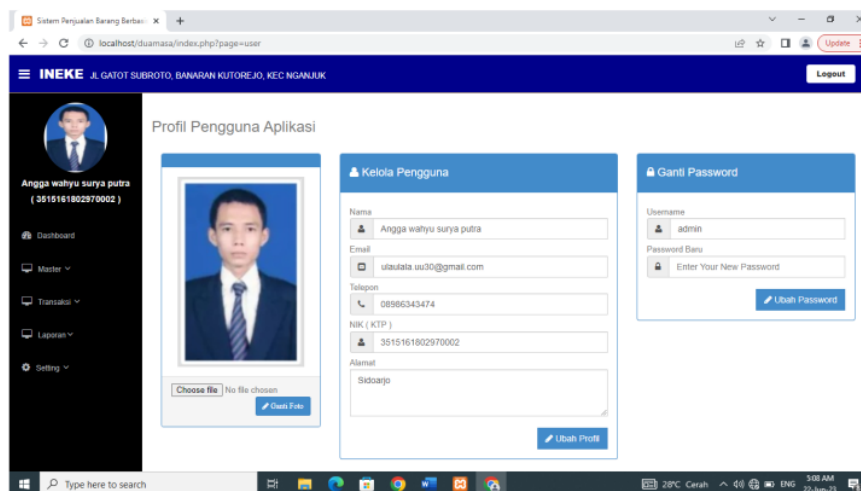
Sistem Penjualan Barang Berbasi ×
+
localhost/duamasa/index.php?page=user
Update

INEKE JL GATOT SUBROTO, BANARAN KUTOREJO, KEC NGANJUK
Logout

Angga wahyu surya putra
( 3515161802970002 )

Dashboard
Master
Transaksi
Laporan
Setting

Profil Pengguna Aplikasi

Choose file No file chosen
Ganti Foto

Kelola Pengguna
Nama
Angga wahyu surya putra
Email
ulaulala.uu30@gmail.com
Telepon
08986343474
NIK ( KTP )
3515161802970002
Alamat
Sidoarjo
Ubah Profil

Ganti Password
Username
admin
Password Baru
Enter Your New Password
Ubah Password

Type here to search
28°C Cerah
ENG
3:08 AM
22-Jun-23